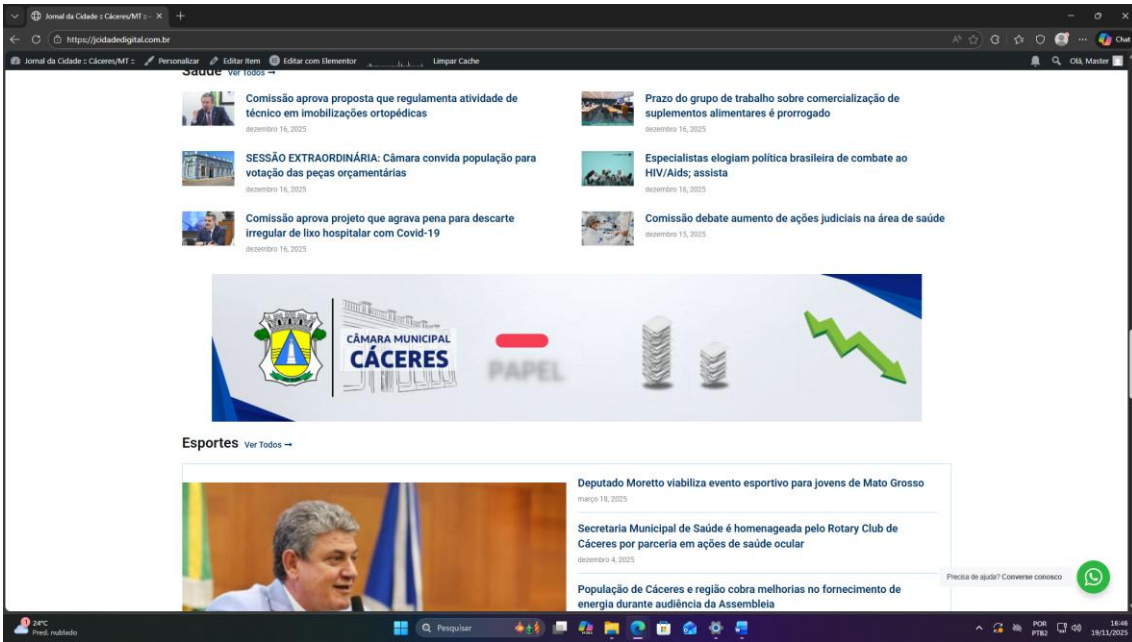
Jornal da Cidade :: Cáceres/MT :: ×

https://jcidadedigital.com.br

Jornal da Cidade :: Cáceres/MT :: Personalizar Editar item Editar com Elementor Limpar Cache

Olá, Master

Saúde Ver Todos →

Comissão aprova proposta que regulamenta atividade de técnico em imobilizações ortopédicas
dezembro 16, 2025

Prazo do grupo de trabalho sobre comercialização de suplementos alimentares é prorrogado
dezembro 16, 2025

SESSÃO EXTRAORDINÁRIA: Câmara convida população para votação das peças orçamentárias
dezembro 16, 2025

Especialistas elogiam política brasileira de combate ao HIV/Aids; assista
dezembro 16, 2025

Comissão aprova projeto que agrava pena para descarte irregular de lixo hospitalar com Covid-19
dezembro 16, 2025

Comissão debate aumento de ações judiciais na área de saúde
dezembro 15, 2025

CÂMARA MUNICIPAL CÁCERES

PAPEL

Esportes Ver Todos →

Deputado Moretto viabiliza evento esportivo para jovens de Mato Grosso
março 18, 2025

Secretaria Municipal de Saúde é homenageada pelo Rotary Club de Cáceres por parceria em ações de saúde ocular
dezembro 4, 2025

População de Cáceres e região cobra melhorias no fornecimento de energia durante audiência da Assembleia

Precisa de ajuda? Converse conosco

24°C
Pred. nublado

Pesquisar

POR
PTB2

16:46
19/11/2025